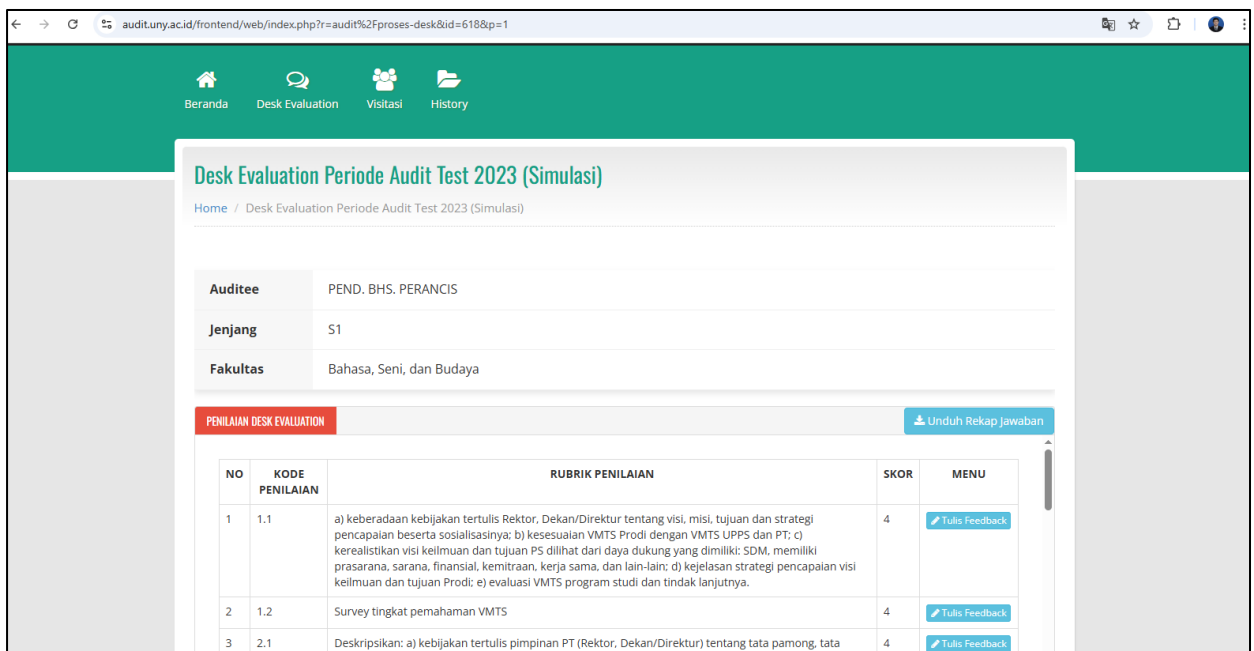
audit.uny.ac.id/frontend/web/index.php?r=audit%2Fproses-desk&id=618&p=1

Beranda Desk Evaluation Visitasi History

Desk Evaluation Periode Audit Test 2023 (Simulasi)

Home / Desk Evaluation Periode Audit Test 2023 (Simulasi)

| | |
|---|---|
| Auditee | PEND. BHS. PERANCIS |
| Jenjang | S1 |
| Fakultas | Bahasa, Seni, dan Budaya |

PENILAIAN DESK EVALUATION

Unduh Rekap Jawaban

| NO | KODE PENILAIAN | RUBRIK PENILAIAN | SKOR | MENU |
|---|---|---|---|---|
| 1 | 1.1 | a) keberadaan kebijakan tertulis Rektor, Dekan/Direktur tentang visi, misi, tujuan dan strategi pencapaian beserta sosialisasinya; b) kesesuaian VMTS Prodi dengan VMTS UPPS dan PT; c) kerealistikan visi keilmuan dan tujuan PS dilihat dari daya dukung yang dimiliki: SDM, memiliki prasarana, sarana, finansial, kemitraan, kerja sama, dan lain-lain; d) kejelasan strategi pencapaian visi keilmuan dan tujuan Prodi; e) evaluasi VMTS program studi dan tindak lanjutnya. | 4 | Tulis Feedback |
| 2 | 1.2 | Survey tingkat pemahaman VMTS | 4 | Tulis Feedback |
| 3 | 2.1 | Deskripsikan: a) kebijakan tertulis pimpinan PT (Rektor, Dekan/Direktur) tentang tata pamong, tata | 4 | Tulis Feedback |